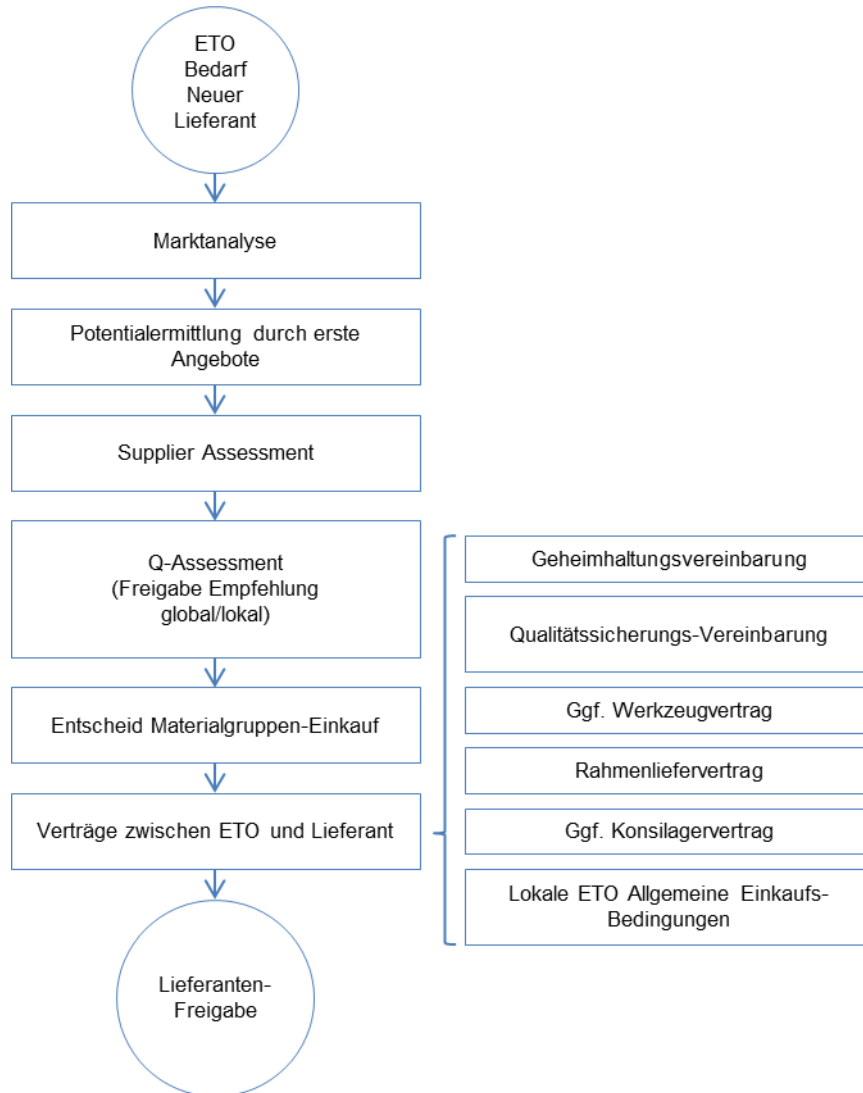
ETO Bedarf Neuer Lieferant

Marktanalyse

Potentialermittlung durch erste Angebote

Supplier Assessment

Q-Assessment (Freigabe Empfehlung global/lokal)

Entscheid Materialgruppen-Einkauf

Verträge zwischen ETO und Lieferant

Lieferanten-Freigabe

Geheimhaltungsvereinbarung

Qualitätssicherungs-Vereinbarung

Ggf. Werkzeugvertrag

Rahmenliefervertrag

Ggf. Konsilagervertrag

Lokale ETO Allgemeine Einkaufs-Bedingungen